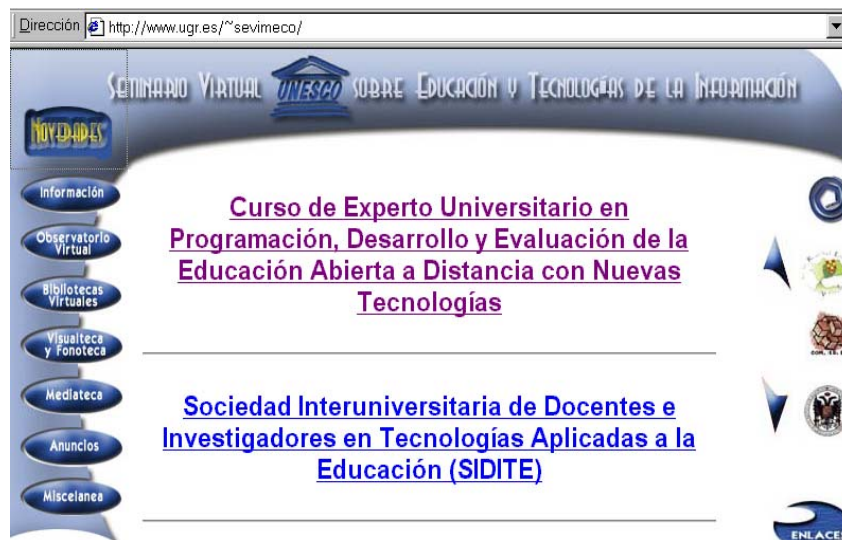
Dirección http://www.ugr.es/~sevimeco/

Seminario Virtual UNESCO sobre Educación y Tecnologías de la Información

Novedades

Información

Observatorio Virtual

Bibliotecas Virtuales

Visualteca y Fonoteca

Mediateca

Anuncios

Miscelanea

Curso de Experto Universitario en Programación, Desarrollo y Evaluación de la Educación Abierta a Distancia con Nuevas Tecnologías

Sociedad Interuniversitaria de Docentes e Investigadores en Tecnologías Aplicadas a la Educación (SIDITE)

ENLACE